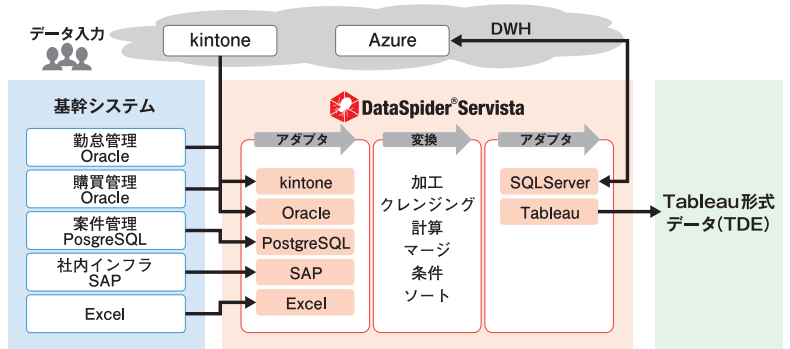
データ入力

kintone

Azure

DWH

基幹システム

勤怠管理
Oracle

購買管理
Oracle

案件管理
PosgreSQL

社内インフラ
SAP

Excel

DataSpider® Servista

アダプタ

kintone

Oracle

PostgreSQL

SAP

Excel

変換

加工
クレンジング
計算
マージ
条件
ソート

アダプタ

SQLServer

Tableau

Tableau形式
データ(TDE)